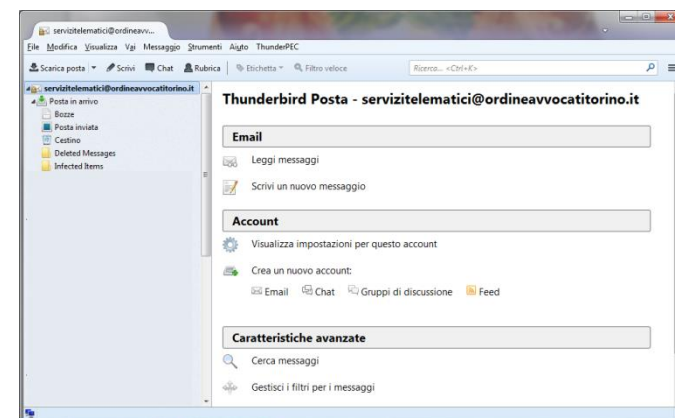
servizitelematici@ordineavv...

File Modifica Visualizza Vai Messaggio Strumenti Aiuto ThunderPEC

Scarica posta Scrivi Chat Rubrica Etichetta Filtro veloce Ricerca... <Ctrl+K>

servizitelematici@ordineavvocatitorino.it
Posta in arrivo
Bozze
Posta inviata
Cestino
Deleted Messages
Infected Items

Thunderbird Posta - servizitelematici@ordineavvocatitorino.it

Email

Leggi messaggi

Scrivi un nuovo messaggio

Account

Visualizza impostazioni per questo account

Crea un nuovo account:

Email Chat Gruppi di discussione Feed

Caratteristiche avanzate

Cerca messaggi

Gestisci i filtri per i messaggi